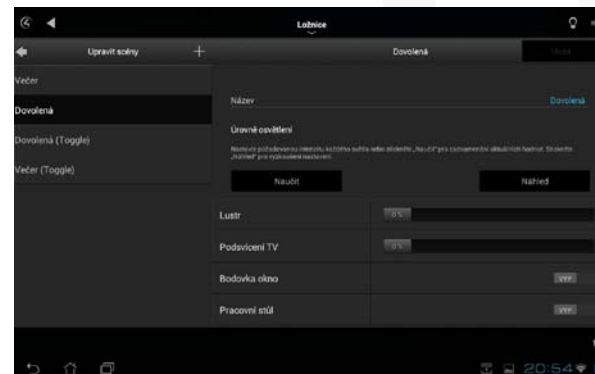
Ložnice

Upravit scény

+

Dovolená

Večer

Dovolená

Dovolená (Toggle)

Večer (Toggle)

Název

Dovolená

Úrovně osvětlení

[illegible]

Naučit

Náhled

Lustr

0 %

Podsvícení TV

0 %

Bodovka okno

VYP

Pracovní stůl

VYP

20:54